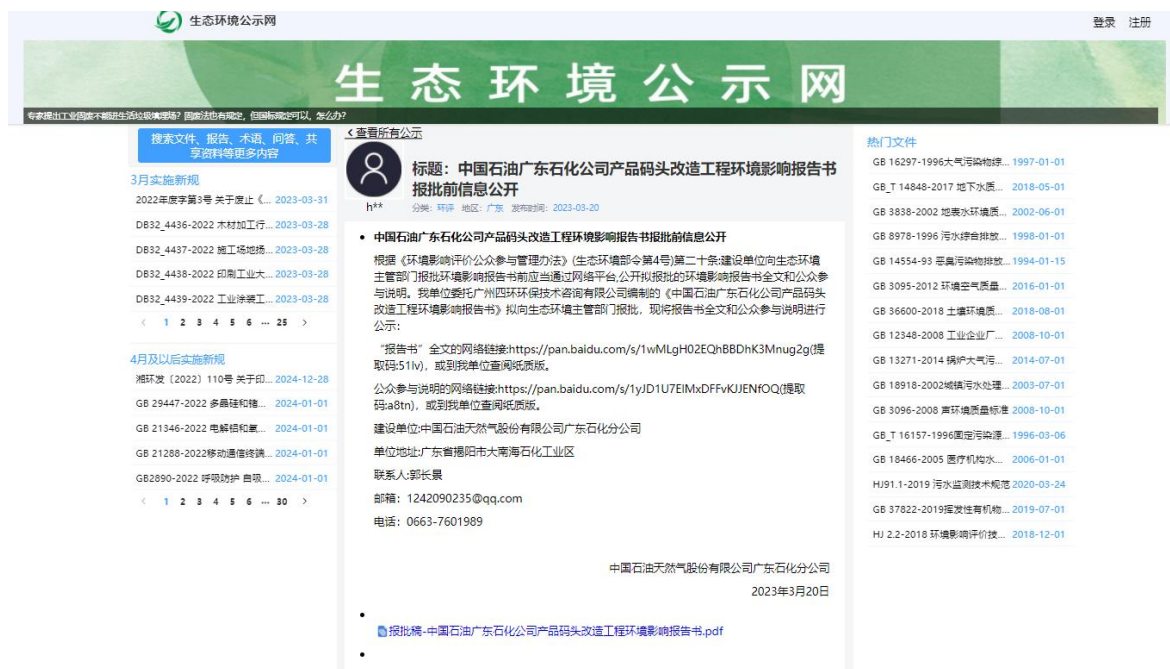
生态环境公示网

登录 注册

生态环境公示网

专家提出工业固废不能进生活垃圾填埋场？固废法也有规定，但国标规定可以，怎么办？

搜索文件、报告、术语、问答、共享资料等更多内容

3月实施新规

2022年度字第3号 关于废止《... 2023-03-31
DB32_4436-2022 木材加工行... 2023-03-28
DB32_4437-2022 施工场地扬... 2023-03-28
DB32_4438-2022 印刷工业大... 2023-03-28
DB32_4439-2022 工业涂装工... 2023-03-28

< 1 2 3 4 5 6 ... 25 >

4月及以后实施新规

湘环发〔2022〕110号 关于印... 2024-12-28
GB 29447-2022 多晶硅和锗... 2024-01-01
GB 21346-2022 电解铝和氧... 2024-01-01
GB 21288-2022移动通信终端... 2024-01-01
GB2890-2022 呼吸防护 自吸... 2024-01-01

< 1 2 3 4 5 6 ... 30 >

< 查看所有公示

h**

标题：中国石油广东石化公司产品码头改造工程环境影响报告书报批前信息公开

分类: 环评 地区: 广东 发布时间: 2023-03-20

• 中国石油广东石化公司产品码头改造工程环境影响报告书报批前信息公开

根据《环境影响评价公众参与管理办法》(生态环境部令第4号)第二十条:建设单位向生态环境主管部门报批环境影响报告书前应当通过网络平台,公开拟报批的环境影响报告书全文和公众参与说明。我单位委托广州四环环保技术咨询有限公司编制的《中国石油广东石化公司产品码头改造工程环境影响报告书》拟向生态环境主管部门报批，现将报告书全文和公众参与说明进行公示:

“报告书”全文的网络链接:https://pan.baidu.com/s/1wMLgH02EQhBBDhK3Mnug2g(提取码:51lv)，或到我单位查阅纸质版。

公众参与说明的网络链接:https://pan.baidu.com/s/1yJD1U7ElMxDFFvKJJENfOQ(提取码:a8tn)，或到我单位查阅纸质版。

建设单位:中国石油天然气股份有限公司广东石化分公司

单位地址:广东省揭阳市大南海石化工业区

联系人:郭长景

邮箱：1242090235@qq.com

电话：0663-7601989

中国石油天然气股份有限公司广东石化分公司

2023年3月20日

•

报批稿-中国石油广东石化公司产品码头改造工程环境影响报告书.pdf

•

热门文件

GB 16297-1996大气污染物综... 1997-01-01
GB_T 14848-2017 地下水质... 2018-05-01
GB 3838-2002 地表水环境质... 2002-06-01
GB 8978-1996 污水综合排放... 1998-01-01
GB 14554-93 恶臭污染物排放... 1994-01-15
GB 3095-2012 环境空气质量... 2016-01-01
GB 36600-2018 土壤环境质... 2018-08-01
GB 12348-2008 工业企业厂... 2008-10-01
GB 13271-2014 锅炉大气污... 2014-07-01
GB 18918-2002城镇污水处理... 2003-07-01
GB 3096-2008 声环境质量标准 2008-10-01
GB_T 16157-1996固定污染源... 1996-03-06
GB 18466-2005 医疗机构水... 2006-01-01
HJ91.1-2019 污水监测技术规范 2020-03-24
GB 37822-2019挥发性有机物... 2019-07-01
HJ 2.2-2018 环境影响评价技... 2018-12-01